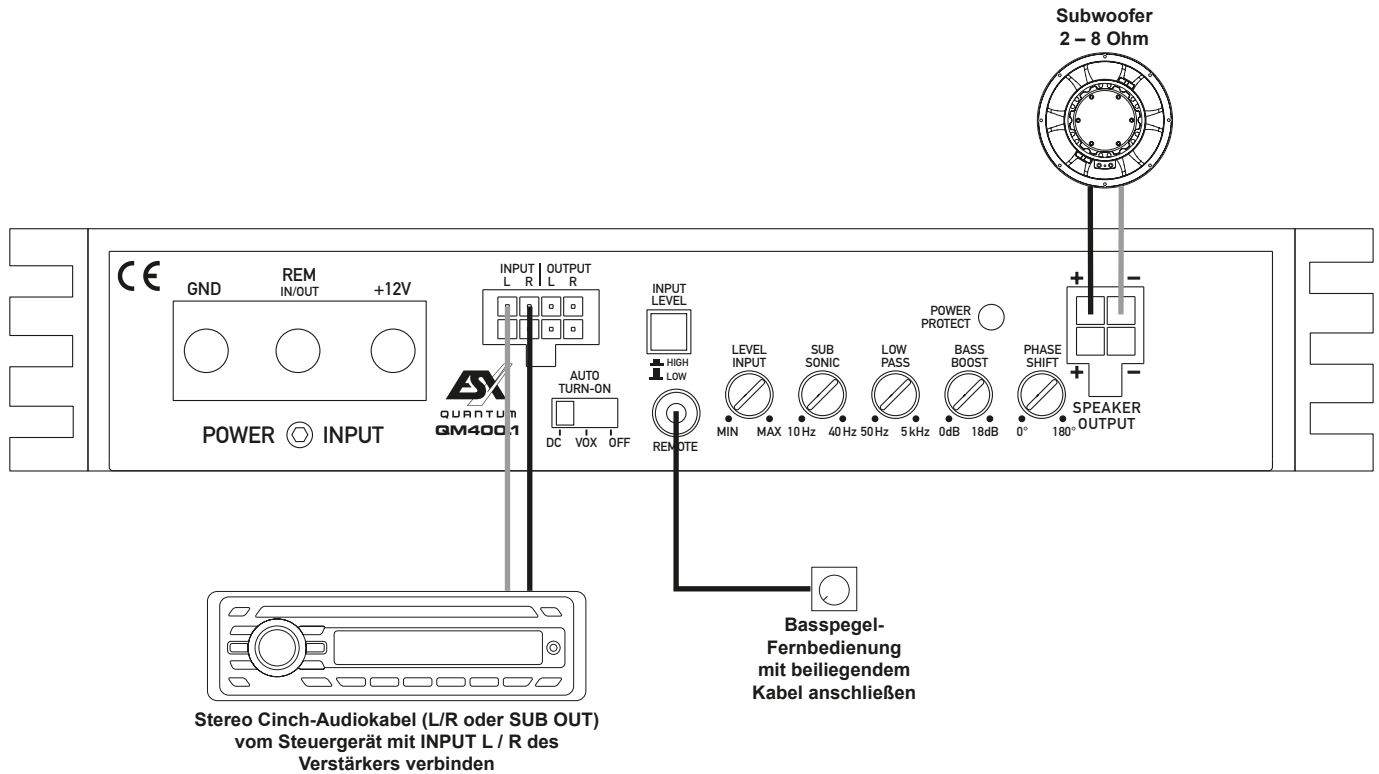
Subwoofer
2 – 8 Ohm

CE

GND

REM
IN/OUT

+12V

POWER INPUT

INPUT | OUTPUT
L R | L R

ESX
QUANTUM
QM4001

AUTO
TURN-ON

DC VOX OFF

INPUT
LEVEL

HIGH
LOW

REMOTE

LEVEL
INPUT

MIN MAX

SUB
SONIC

10 Hz 40 Hz

LOW
PASS

50 Hz 5 kHz

BASS
BOOST

0dB 18dB

POWER
PROTECT

PHASE
SHIFT

0° 180°

+ –
+ –

SPEAKER
OUTPUT

Basspegel-
Fernbedienung
mit beiliegendem
Kabel anschließen

Stereo Cinch-Audiokabel (L/R oder SUB OUT)
vom Steuergerät mit INPUT L / R des
Verstärkers verbinden